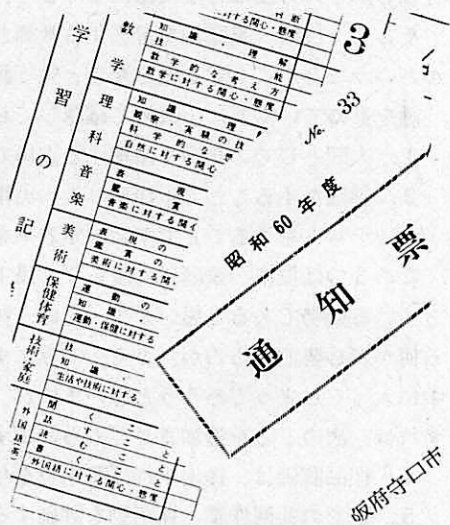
学習の記

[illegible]に対する関心・態度
数学
知識・理解
数学的な考え方
数学に対する関心・態度

理科
知識・理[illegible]
観察・実験の技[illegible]
科学的な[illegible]
自然に対する関心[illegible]

音楽
表現
鑑賞
音楽に対する関心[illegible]

美術
表現の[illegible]
鑑賞の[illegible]
美術に対する関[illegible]

保健体育
運動の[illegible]
知識・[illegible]
運動・保健に対する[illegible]

技術家庭
技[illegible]
知識・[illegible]
生活や技術に対する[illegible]

外国語
聞くこと
話すこと
読むこと
書くこと
外国語に対する関心・態度

3ト

No. 33

昭和60年度

通知票

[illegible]守口市